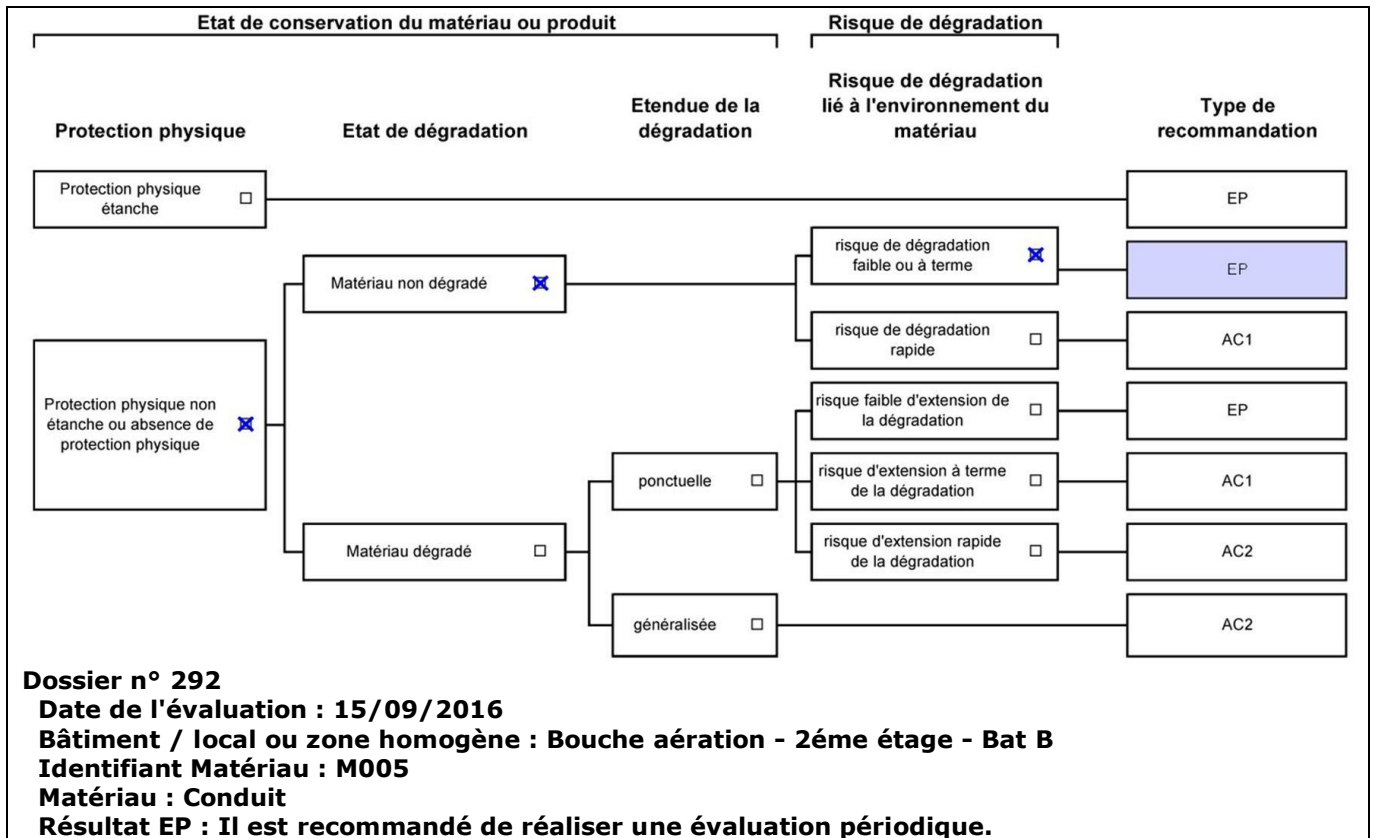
Etat de conservation du matériau ou produit

Risque de dégradation

Protection physique

Etat de dégradation

Etendue de la dégradation

Risque de dégradation lié à l'environnement du matériau

Type de recommandation

Protection physique étanche ☐

EP

Matériau non dégradé ☒

risque de dégradation faible ou à terme ☒

EP

risque de dégradation rapide ☐

AC1

Protection physique non étanche ou absence de protection physique ☒

risque faible d'extension de la dégradation ☐

EP

ponctuelle ☐

risque d'extension à terme de la dégradation ☐

AC1

Matériau dégradé ☐

risque d'extension rapide de la dégradation ☐

AC2

généralisée ☐

AC2

Dossier n° 292
Date de l'évaluation : 15/09/2016
Bâtiment / local ou zone homogène : Bouche aération - 2éme étage - Bat B
Identifiant Matériau : M005
Matériau : Conduit
Résultat EP : Il est recommandé de réaliser une évaluation périodique.